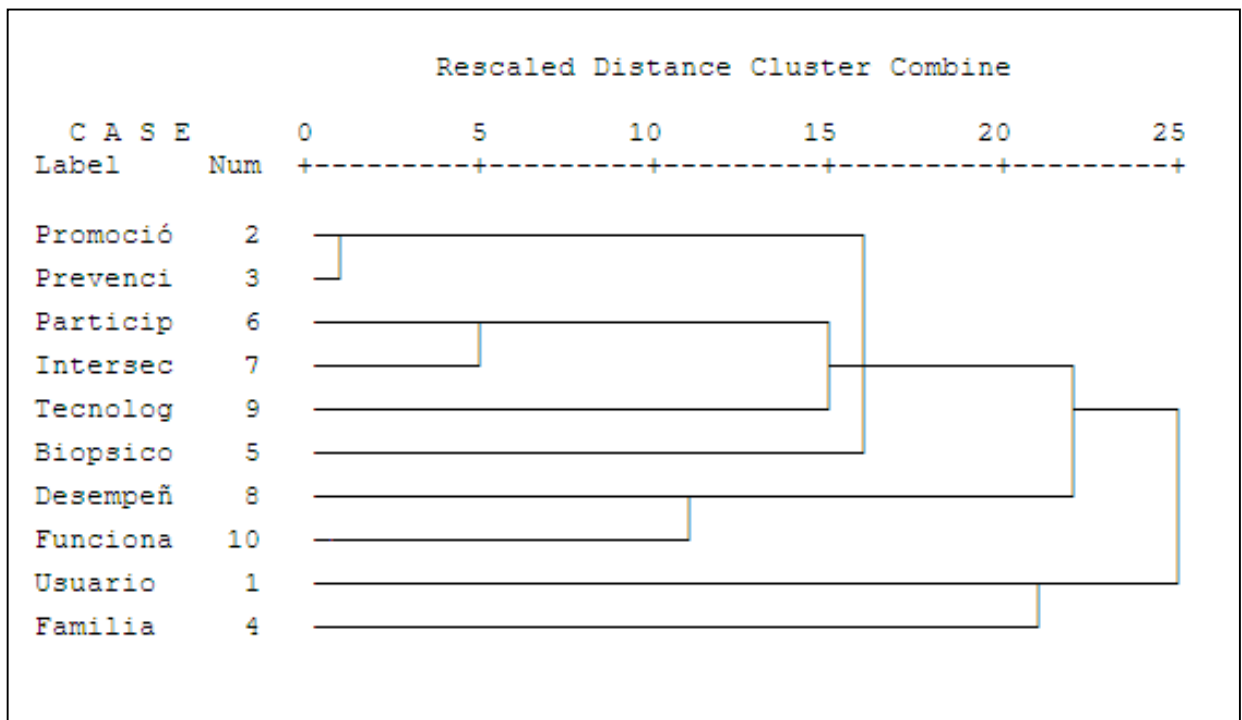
Rescaled Distance Cluster Combine

C A S E 0 5 10 15 20 25
Label Num +---------+---------+---------+---------+---------+

Promoció 2
Prevenci 3
Particip 6
Intersec 7
Tecnolog 9
Biopsico 5
Desempeñ 8
Funciona 10
Usuario 1
Familia 4